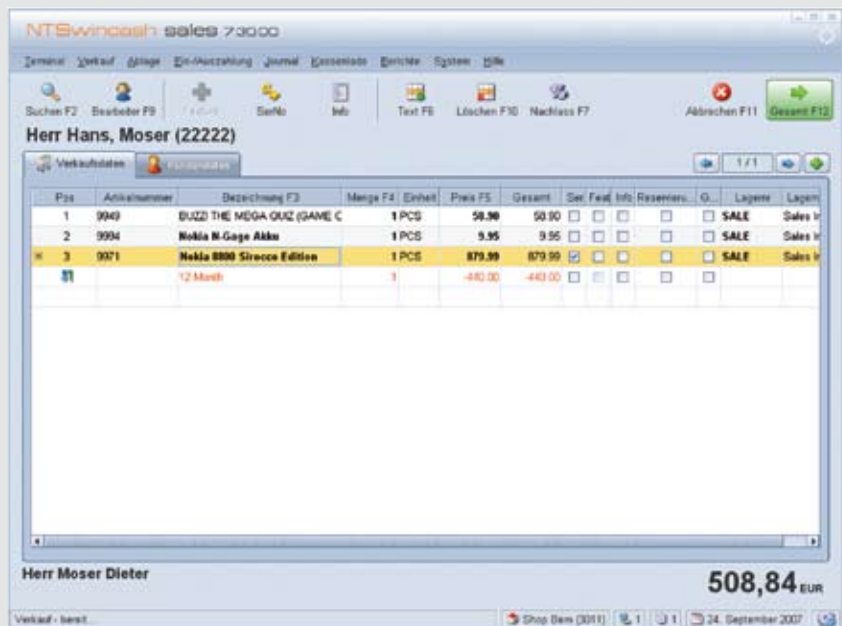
NTSwincash sales 7.3.0.00

Terminal Verkauf Ablage Ein-/Auszahlung Journal Kassenlade Berichte System Hilfe

Suchen F2 Bearbeiten F9 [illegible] SerNo Info Text F6 Löschen F10 Nachlass F7 Abbrechen F11 Gesamt F12

Herr Hans, Moser (22222)

Verkaufsdaten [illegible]

1/1

| | Pos | Artikelnummer | Bezeichnung F3 | Menge F4 | Einheit | Preis F5 | Gesamt | Ser | Feat | Info | Reservieru... | G... | Lagerre | Lagerr |
|---|---|---|---|---|---|---|---|---|---|---|---|---|---|---|
| | 1 | 9949 | BUZZ! THE MEGA QUIZ (GAME C | 1 | PCS | 58.90 | 58.90 | | | | | | SALE | Sales Ir |
| | 2 | 9994 | Nokia N-Gage Akku | 1 | PCS | 9.95 | 9.95 | | | | | | SALE | Sales Ir |
| » | 3 | 9971 | Nokia 8800 Sirocco Edition | 1 | PCS | 879.99 | 879.99 | | | | | | SALE | Sales Ir |
| | | | 12 Month | 1 | | -440.00 | -440.00 | | | | | | | |

Herr Moser Dieter

508,84 EUR

Verkauf - bereit. Shop Bern (3011) 1 1 24. September 2007